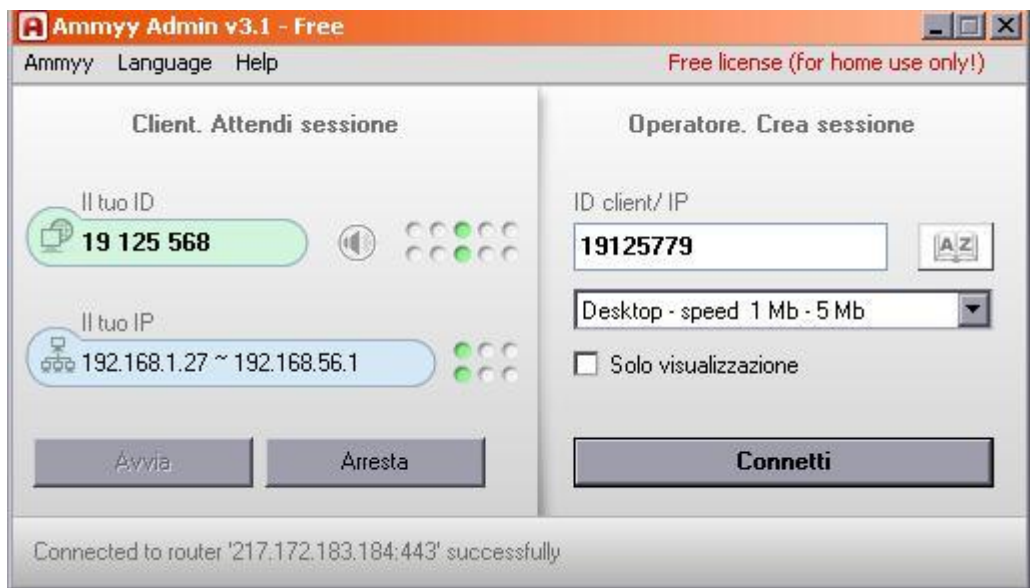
Ammyy Admin v3.1 - Free

Ammyy Language Help

Free license (for home use only!)

Client. Attendi sessione

Il tuo ID

19 125 568

Il tuo IP

192.168.1.27 ~ 192.168.56.1

Avvia

Arresta

Operatore. Crea sessione

ID client/ IP

19125779

A Z

Desktop - speed 1 Mb - 5 Mb

Solo visualizzazione

Connetti

Connected to router '217.172.183.184:443' successfully